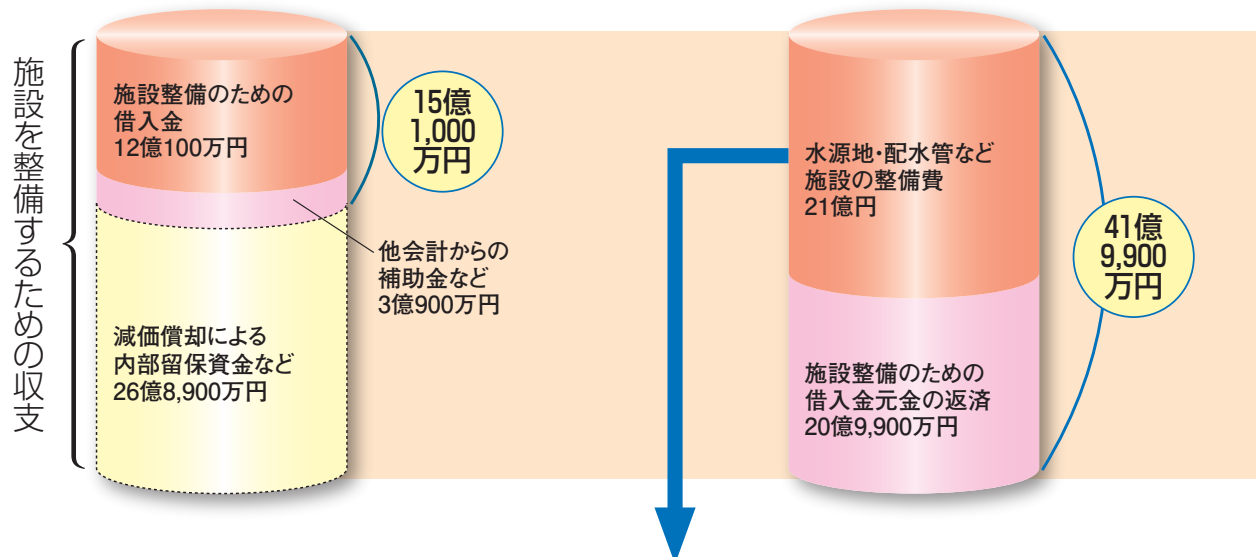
施設を整備するための収支

施設整備のための借入金
12億100万円

15億
1,000
万円

他会計からの補助金など
3億900万円

減価償却による内部留保資金など
26億8,900万円

水源地・配水管など施設の整備費
21億円

41億
9,900
万円

施設整備のための借入金元金の返済
20億9,900万円